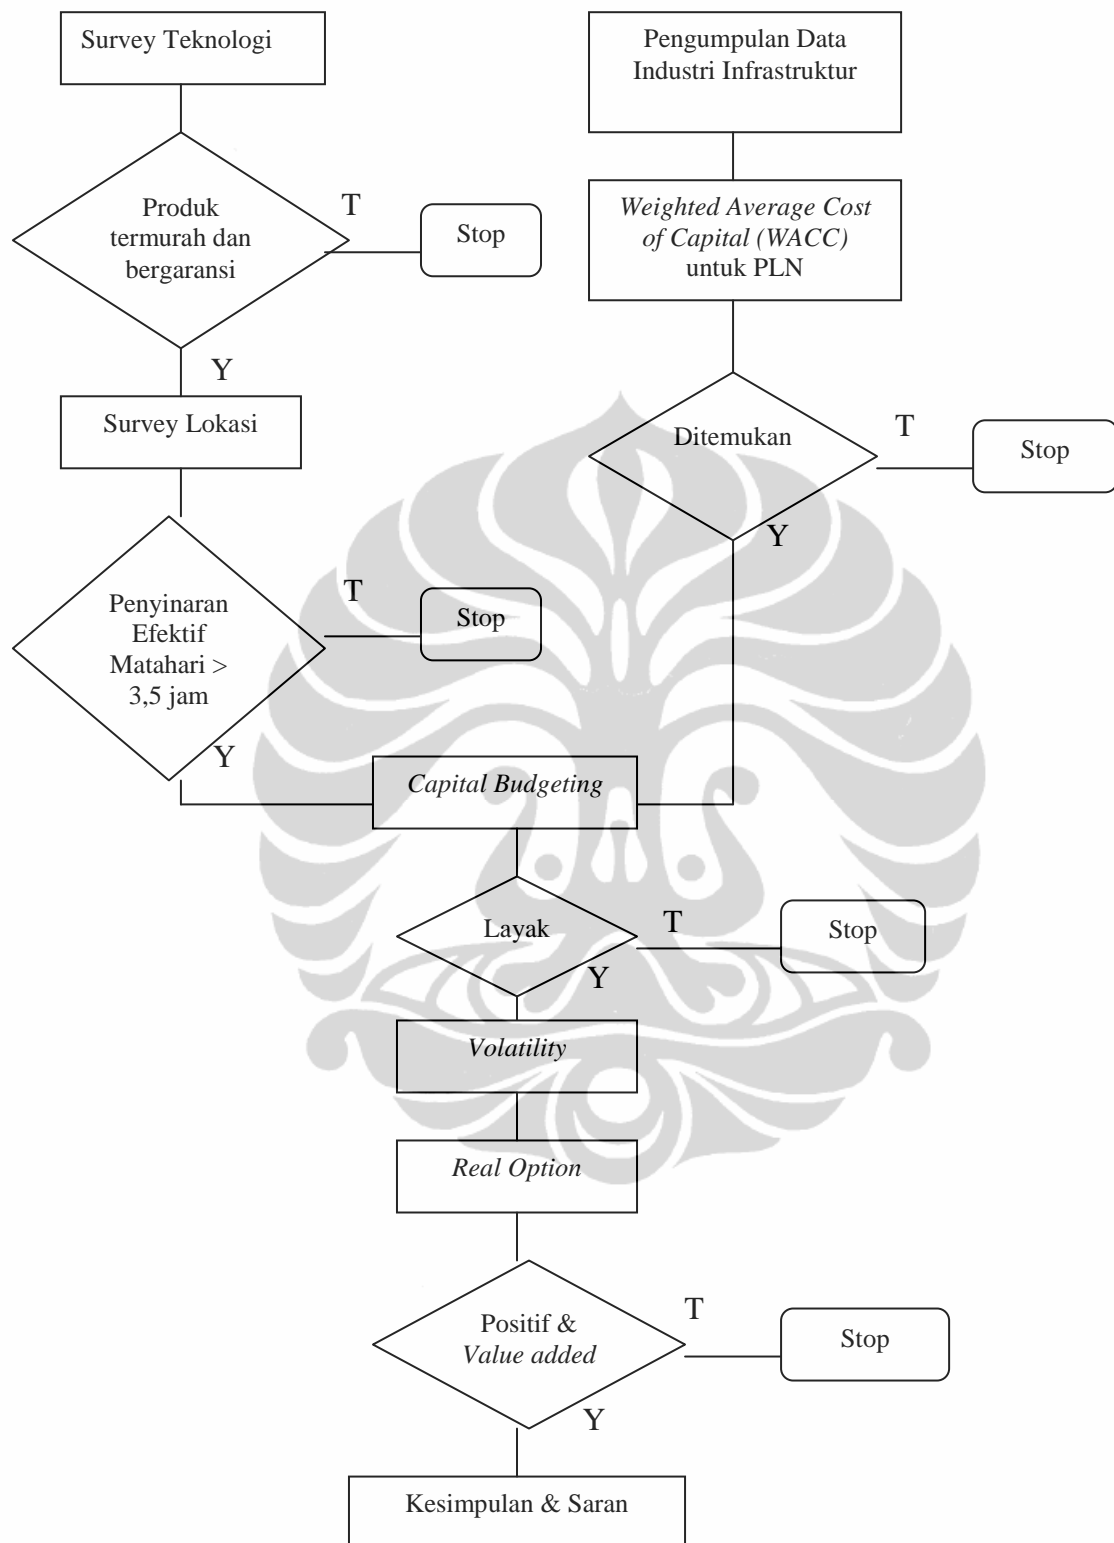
Survey Teknologi

Pengumpulan Data Industri Infrastruktur

Produk termurah dan bergaransi

T

Stop

Weighted Average Cost of Capital (WACC) untuk PLN

Y

Survey Lokasi

Ditemukan

T

Stop

Y

Penyinaran Efektif Matahari > 3,5 jam

T

Stop

Y

Capital Budgeting

Layak

T

Stop

Y

Volatility

Real Option

Positif & Value added

T

Stop

Y

Kesimpulan & Saran